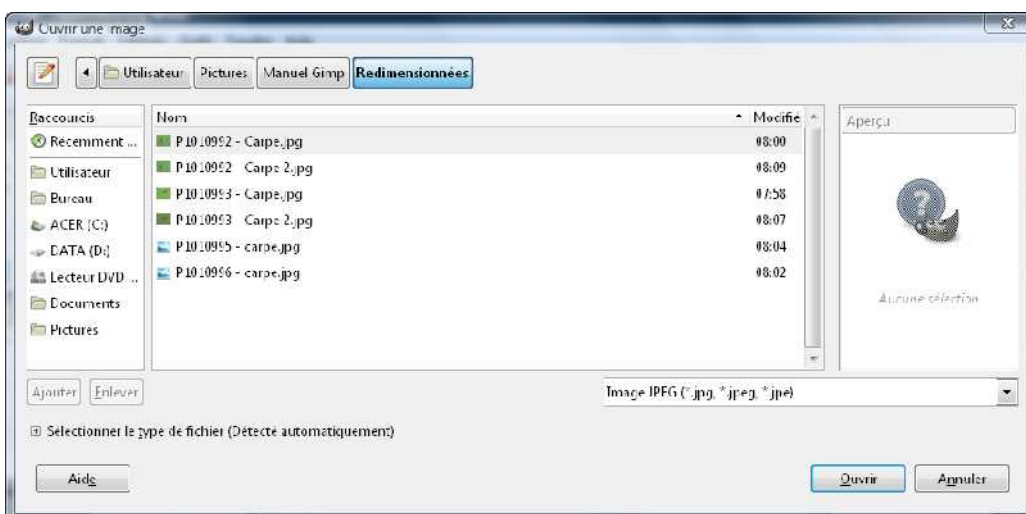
Ouvrir une image

Utilisateur Pictures Manuel Gimp Redimensionnées

Raccourcis
Recemment ...
Utilisateur
Bureau
ACER (C:)
DATA (D:)
Lecteur DVD ...
Documents
Pictures

| Nom | Modifié |
|---|---|
| P1010992 - Carpe.jpg | 08:00 |
| P1010992 - Carpe 2.jpg | 08:09 |
| P1010993 - Carpe.jpg | 07:58 |
| P1010993 - Carpe 2.jpg | 08:07 |
| P1010995 - carpe.jpg | 08:04 |
| P1010996 - carpe.jpg | 08:02 |

Aperçu

Aucune sélection

Ajouter Enlever

Image JPEG (*.jpg, *.jpeg, *.jpe)

Sélectionner le type de fichier (Détecté automatiquement)

Aide

Ouvrir Annuler